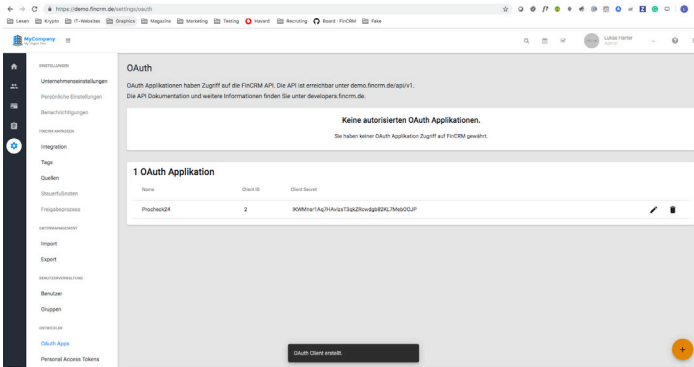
https://demo.fincrm.de/settings/oauth

Lesen Krypto IT-Websites Graphics Magazine Marketing Testing Havard Recruting Board - FinCRM Fake

MyCompany

Lukas Harter
Admin

EINSTELLUNGEN
Unternehmenseinstellungen
Persönliche Einstellungen
Benachrichtigungen
FINCRM ANPASSEN
Integration
Tags
Quellen
Steuerfußnoten
Freigabeprozess
DATENMANAGEMENT
Import
Export
BENUTZERVERWALTUNG
Benutzer
Gruppen
ENTWICKLER
OAuth Apps
Personal Access Tokens

OAuth

OAuth Applikationen haben Zugriff auf die FinCRM API. Die API ist erreichbar unter demo.fincrm.de/api/v1.
Die API Dokumentation und weitere Informationen finden Sie unter developers.fincrm.de.

Keine autorisierten OAuth Applikationen.

Sie haben keiner OAuth Applikation Zugriff auf FinCRM gewährt.

1 OAuth Applikation

| Name | Client ID | Client Secret |
|---|---|---|
| Procheck24 | 2 | 9KWmar1Aq7HAvizsT3qkZRowdgb82KL7Meb0OJP |

OAuth Client erstellt.

+